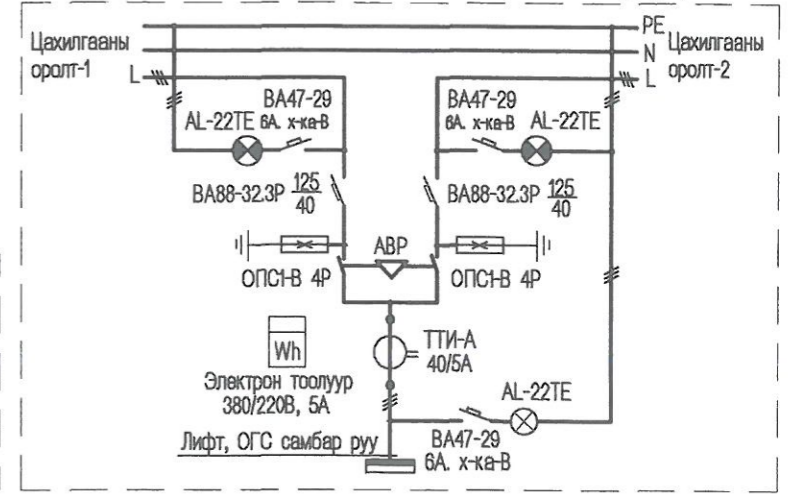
PE
N
L
Цахилгааны оролт-1
Цахилгааны оролт-2
L
BA47-29
6A. х-ка-B
AL-22TE
BA47-29
6A. х-ка-B
AL-22TE
BA88-32.3P $\frac{125}{40}$
BA88-32.3P $\frac{125}{40}$
ABP
ОПС1-В 4P
ОПС1-В 4P
Wh
ТТИ-А
40/5А
Электрон тоолуур
380/220В, 5А
AL-22TE
Лифт, ОГС самбар руу
BA47-29
6A. х-ка-B